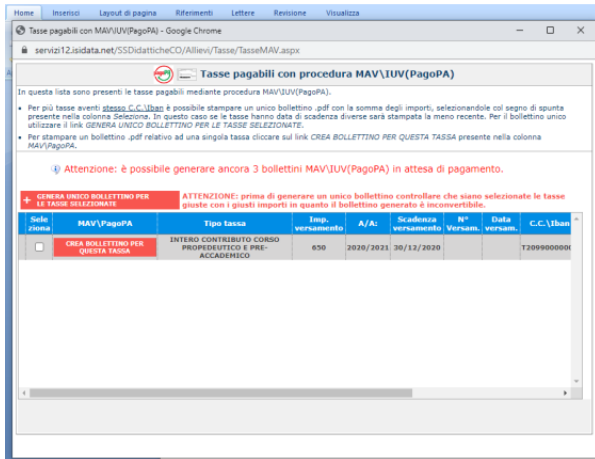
Home Inserisci Layout di pagina Riferimenti Lettere Revisione Visualizza

Tasse pagabili con MAV\IUV(PagoPA) - Google Chrome

servizi12.isidata.net/SSDidatticheCO/Allievi/Tasse/TasseMAV.aspx

Tasse pagabili con procedura MAV\IUV(PagoPA)

In questa lista sono presenti le tasse pagabili mediante procedura MAV\IUV(PagoPA).

• Per più tasse aventi stesso C.C.\Iban è possibile stampare un unico bollettino .pdf con la somma degli importi, selezionandole col segno di spunta presente nella colonna Seleziona. In questo caso se le tasse hanno data di scadenza diverse sarà stampata la meno recente. Per il bollettino unico utilizzare il link GENERA UNICO BOLLETTINO PER LE TASSE SELEZIONATE.

• Per stampare un bollettino .pdf relativo ad una singola tassa cliccare sul link CREA BOLLETTINO PER QUESTA TASSA presente nella colonna MAV\PagoPA.

Attenzione: è possibile generare ancora 3 bollettini MAV\IUV(PagoPA) in attesa di pagamento.

GENERA UNICO BOLLETTINO PER LE TASSE SELEZIONATE

ATTENZIONE: prima di generare un unico bollettino controllare che siano selezionate le tasse giuste con i giusti importi in quanto il bollettino generato è inconvertibile.

| Seleziona | MAV\PagoPA | Tipo tassa | Imp. versamento | A/A: | Scadenza versamento | N° Versam. | Data versam. | C.C.\Iban |
|---|---|---|---|---|---|---|---|---|
| | CREA BOLLETTINO PER QUESTA TASSA | INTERO CONTRIBUTO CORSO PROPEDEUTICO E PRE-ACCADEMICO | 650 | 2020/2021 | 30/12/2020 | | | T2099000000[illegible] |